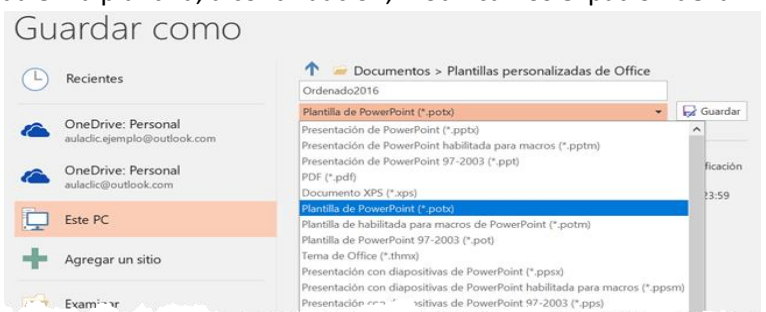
Guardar como

Recientes

OneDrive: Personal
aulaclic.ejemplo@outlook.com

OneDrive: Personal
aulaclic@outlook.com

Este PC

Agregar un sitio

Exami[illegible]

Documentos > Plantillas personalizadas de Office

Ordenado2016

Plantilla de PowerPoint (*.potx)

Guardar

Presentación de PowerPoint (*.pptx)
Presentación de PowerPoint habilitada para macros (*.pptm)
Presentación de PowerPoint 97-2003 (*.ppt)
PDF (*.pdf)
Documento XPS (*.xps)
Plantilla de PowerPoint (*.potx)
Plantilla de habilitada para macros de PowerPoint (*.potm)
Plantilla de PowerPoint 97-2003 (*.pot)
Tema de Office (*.thmx)
Presentación con diapositivas de PowerPoint (*.ppsx)
Presentación con diapositivas de PowerPoint habilitada para macros (*.ppsm)
Presentación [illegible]sitivas de PowerPoint 97-2003 (*.pps)

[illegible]ficación

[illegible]3:59